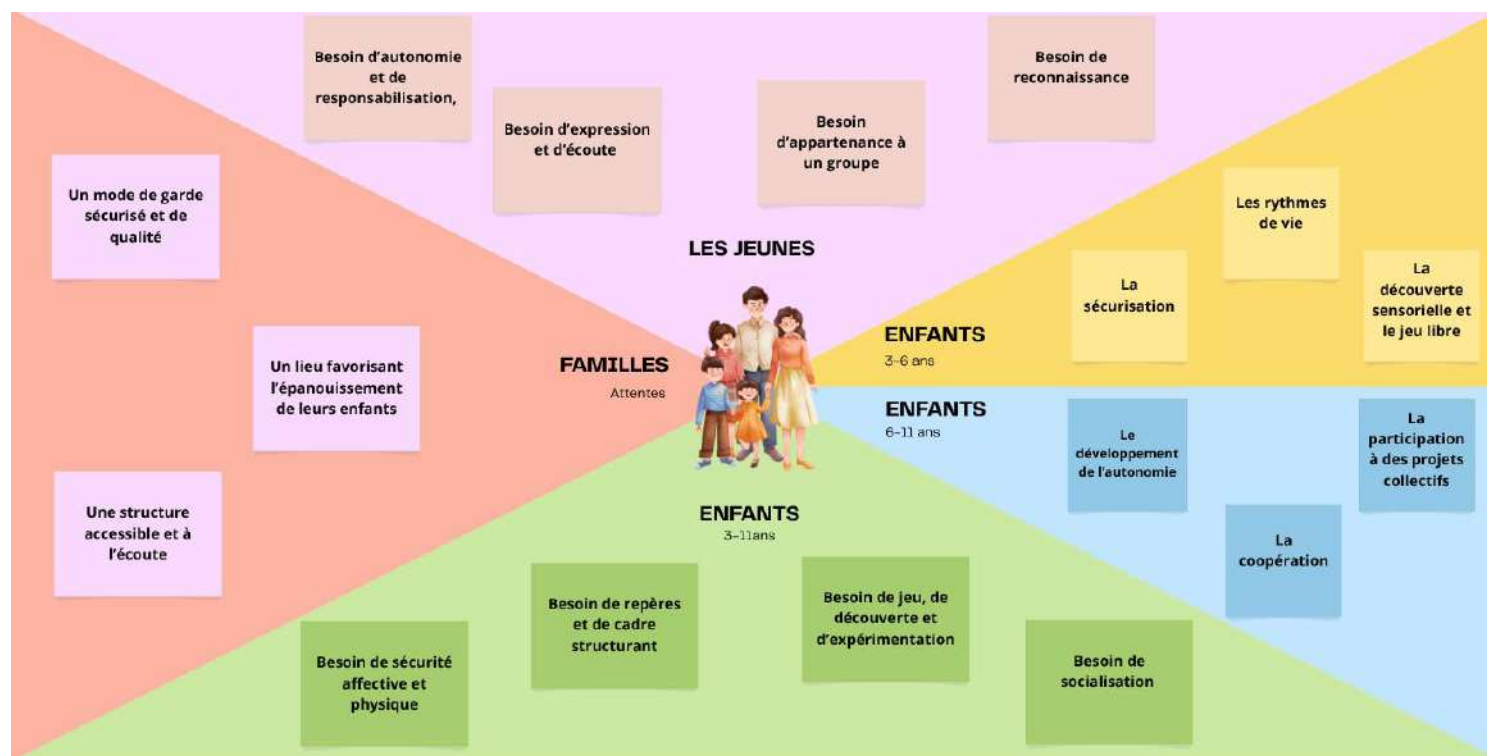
Besoin d'autonomie et de responsabilisation,

Besoin d'expression et d'écoute

Besoin d'appartenance à un groupe

Besoin de reconnaissance

LES JEUNES

Un mode de garde sécurisé et de qualité

Un lieu favorisant l'épanouissement de leurs enfants

Une structure accessible et à l'écoute

FAMILLES
Attentes

Les rythmes de vie

La sécurisation

La découverte sensorielle et le jeu libre

ENFANTS
3-6 ans

ENFANTS
6-11 ans

Le développement de l'autonomie

La participation à des projets collectifs

La coopération

ENFANTS
3-11ans

Besoin de repères et de cadre structurant

Besoin de jeu, de découverte et d'expérimentation

Besoin de sécurité affective et physique

Besoin de socialisation